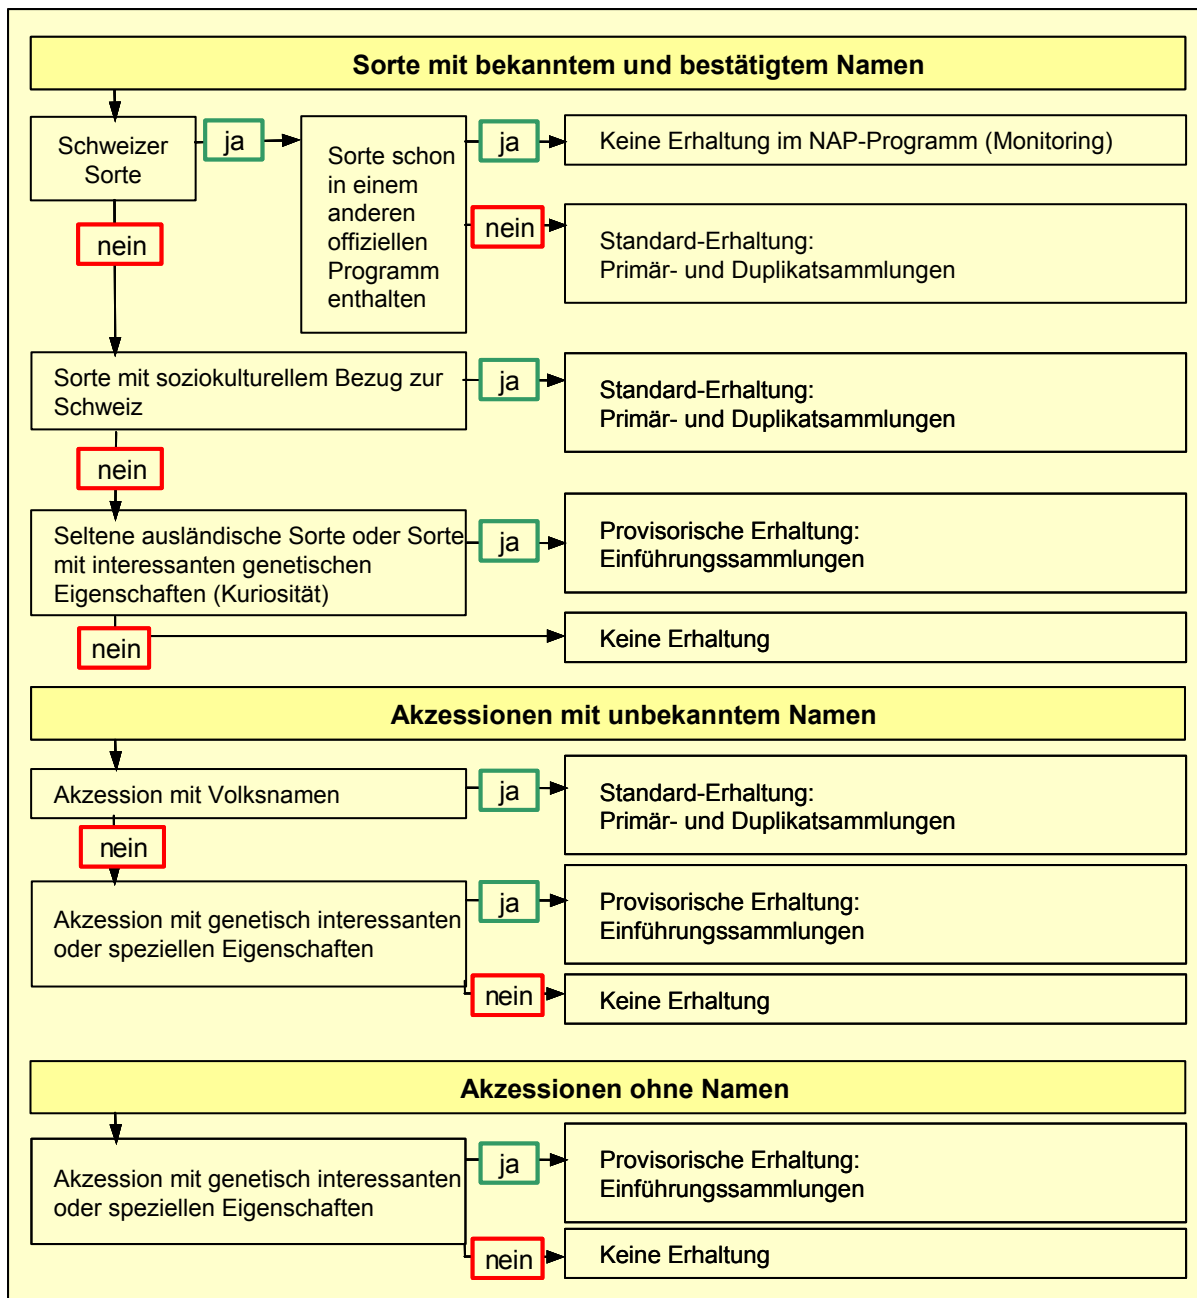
Sorte mit bekanntem und bestätigtem Namen

Schweizer Sorte

ja

Sorte schon in einem anderen offiziellen Programm enthalten

ja

Keine Erhaltung im NAP-Programm (Monitoring)

nein

Standard-Erhaltung: Primär- und Duplikatsammlungen

nein

Sorte mit soziokulturellem Bezug zur Schweiz

ja

Standard-Erhaltung: Primär- und Duplikatsammlungen

nein

Seltene ausländische Sorte oder Sorte mit interessanten genetischen Eigenschaften (Kuriosität)

ja

Provisorische Erhaltung: Einführungssammlungen

nein

Keine Erhaltung

Akzessionen mit unbekanntem Namen

Akzession mit Volksnamen

ja

Standard-Erhaltung: Primär- und Duplikatsammlungen

nein

Akzession mit genetisch interessanten oder speziellen Eigenschaften

ja

Provisorische Erhaltung: Einführungssammlungen

nein

Keine Erhaltung

Akzessionen ohne Namen

Akzession mit genetisch interessanten oder speziellen Eigenschaften

ja

Provisorische Erhaltung: Einführungssammlungen

nein

Keine Erhaltung